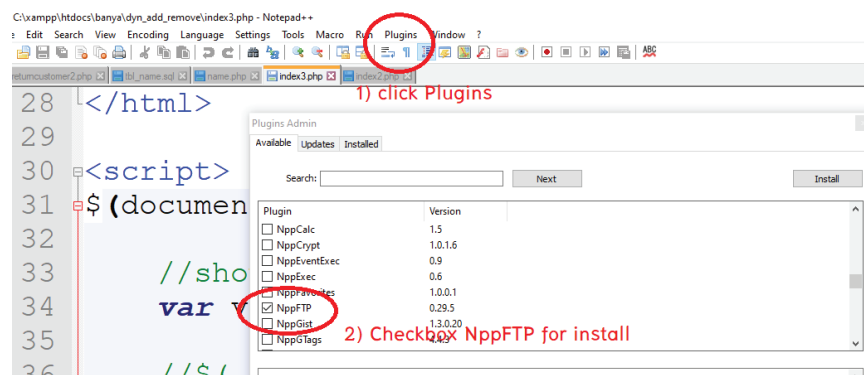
C:\xampp\htdocs\banya\dyn_add_remove\index3.php - Notepad++

e Edit Search View Encoding Language Settings Tools Macro Run Plugins Window ?

returncustomer2.php tbl_name.sql name.php index3.php index2.php

28 </html>

29

30 <script>

31 $(documen

32

33 //sho

34 var v

35

36 //$(

1) click Plugins

Plugins Admin

Available Updates Installed

Search: Next Install

| Plugin | Version |
|---|---|
| NppCalc | 1.5 |
| NppCrypt | 1.0.1.6 |
| NppEventExec | 0.9 |
| NppExec | 0.6 |
| NppFavorites | 1.0.0.1 |
| NppFTP | 0.29.5 |
| NppGist | 1.3.0.20 |
| NppGTags | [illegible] |

2) Checkbox NppFTP for install